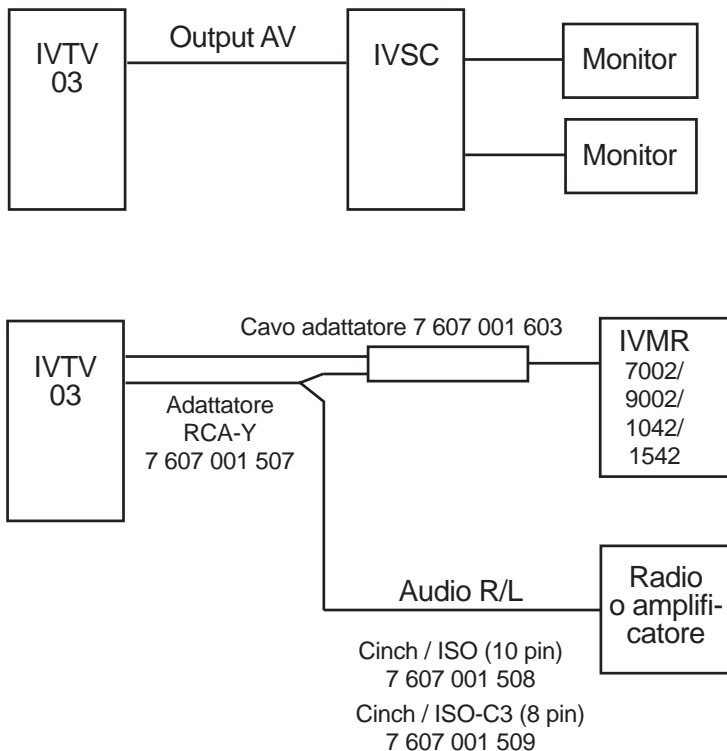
IVTV 03

Output AV

IVSC

Monitor

Monitor

IVTV 03

Cavo adattatore 7 607 001 603

IVMR 7002/ 9002/ 1042/ 1542

Adattatore RCA-Y 7 607 001 507

Audio R/L

Radio o amplificatore

Cinch / ISO (10 pin) 7 607 001 508

Cinch / ISO-C3 (8 pin) 7 607 001 509